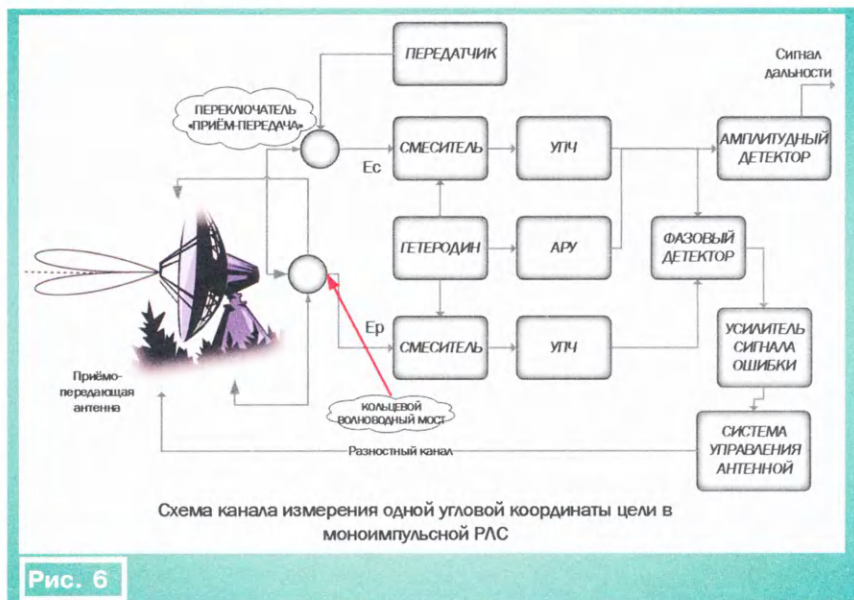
ПЕРЕДАТЧИК

Сигнал дальности

ПЕРЕКЛЮЧАТЕЛЬ «ПРИЁМ-ПЕРЕДАЧА»

Ес

СМЕСИТЕЛЬ

УПЧ

АМПЛИТУДНЫЙ ДЕТЕКТОР

ГЕТЕРОДИН

АРУ

ФАЗОВЫЙ ДЕТЕКТОР

Ер

СМЕСИТЕЛЬ

УПЧ

УСИЛИТЕЛЬ СИГНАЛА ОШИБКИ

Приёмо-передающая антенна

КОЛЬЦЕВОЙ ВОЛНОВОДНЫЙ МОСТ

СИСТЕМА УПРАВЛЕНИЯ АНТЕННОЙ

Разностный канал

Схема канала измерения одной угловой координаты цели в моноимпульсной РЛС

Рис. 6